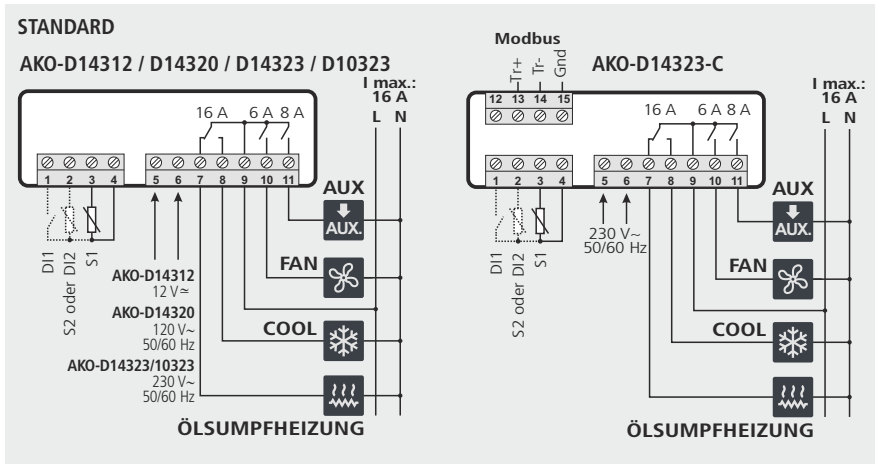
STANDARD

AKO-D14312 / D14320 / D14323 / D10323

I max.: 16 A
L N

16 A 6 A 8 A

1 2 3 4 5 6 7 8 9 10 11

DI1 S2 oder DI2 S1

AKO-D14312
12 V ≃
AKO-D14320
120 V~
50/60 Hz
AKO-D14323/10323
230 V~
50/60 Hz

AUX
AUX.
FAN
COOL
ÖLSUMPFHEIZUNG

Modbus
Tr+ Tr- Gnd
12 13 14 15

AKO-D14323-C

I max.: 16 A
L N

16 A 6 A 8 A

1 2 3 4 5 6 7 8 9 10 11

DI1 S2 oder DI2 S1

230 V~
50/60 Hz

AUX
AUX.
FAN
COOL
ÖLSUMPFHEIZUNG